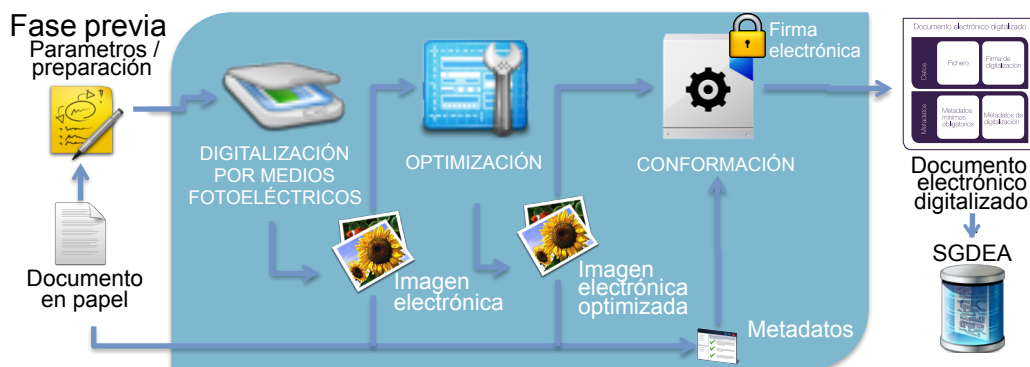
Fase previa
Parametros / preparación

Documento en papel

DIGITALIZACIÓN POR MEDIOS FOTOELÉCTRICOS

Imagen electrónica

OPTIMIZACIÓN

Imagen electrónica optimizada

Firma electrónica

CONFORMACIÓN

Metadatos

Documento electrónico digitalizado
Datos
Fichero
Firma de digitalización
Metadatos
Metadatos mínimos obligatorios
Metadatos de digitalización

Documento electrónico digitalizado

SGDEA